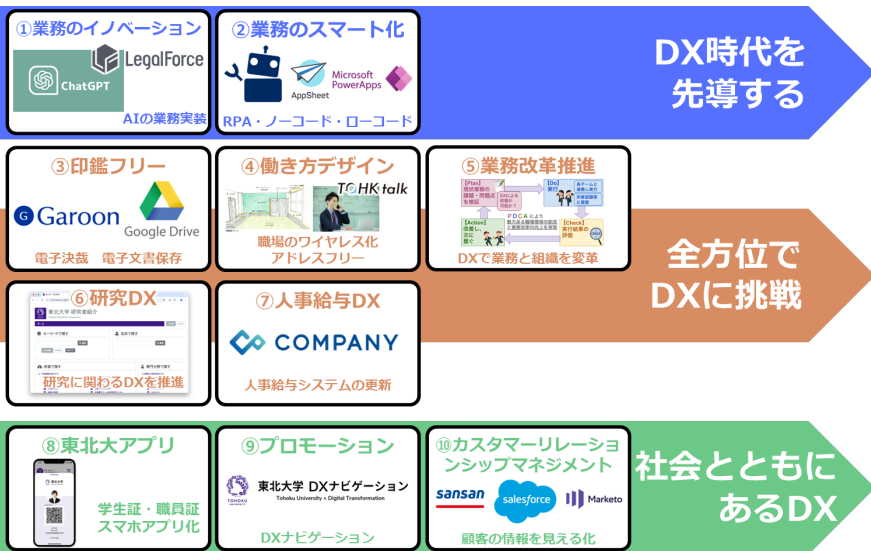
①業務のイノベーション

LegalForce

ChatGPT

AIの業務実装

②業務のスマート化

AppSheet

Microsoft PowerApps

RPA・ノーコード・ローコード

DX時代を先導する

③印鑑フリー

Garoon

Google Drive

電子決裁　電子文書保存

④働き方デザイン

TOHKtalk

職場のワイヤレス化
アドレスフリー

⑤業務改革推進

[Plan]
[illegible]

[Do]
実行

[Action]
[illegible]

[Check]
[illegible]

PDCA

DXで業務と組織を変革

全方位でDXに挑戦

⑥研究DX

東北大学 研究者紹介

研究に関わるDXを推進

⑦人事給与DX

COMPANY

人事給与システムの更新

⑧東北大アプリ

学生証・職員証
スマホアプリ化

⑨プロモーション

東北大学 DXナビゲーション
Tohoku University × Digital Transformation

TOHOKU UNIVERSITY

DXナビゲーション

⑩カスタマーリレーションシップマネジメント

sansan

salesforce

Marketo

顧客の情報を見える化

社会とともにあるDX